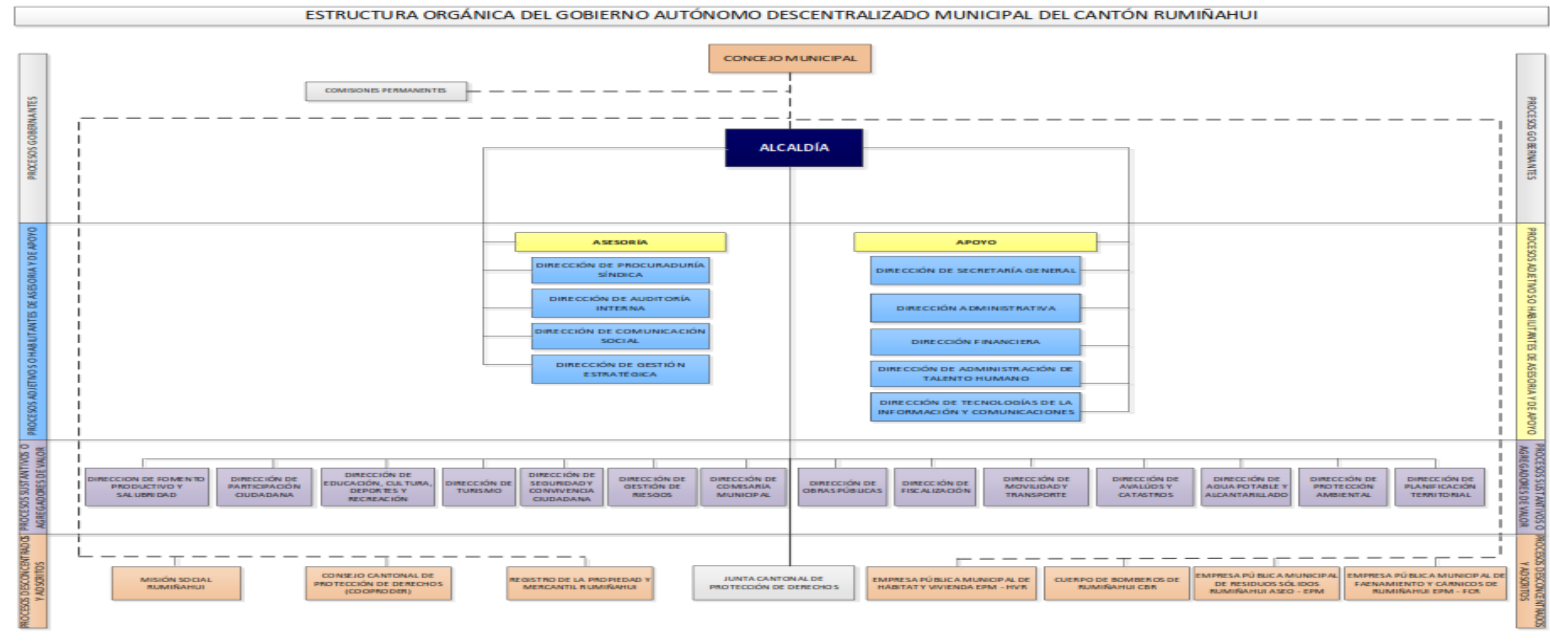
ESTRUCTURA ORGÁNICA DEL GOBIERNO AUTÓNOMO DESCENTRALIZADO MUNICIPAL DEL CANTÓN RUMIÑAHUI

PROCESOS GOBERNANTES

CONCEJO MUNICIPAL

COMISIONES PERMANENTES

ALCALDÍA

PROCESOS GOBERNANTES

PROCESOS ADJETIVOS O HABILITANTES DE ASESORÍA Y DE APOYO

ASESORÍA

DIRECCIÓN DE PROCURADURÍA SÍNDICA

DIRECCIÓN DE AUDITORÍA INTERNA

DIRECCIÓN DE COMUNICACIÓN SOCIAL

DIRECCIÓN DE GESTIÓN ESTRATÉGICA

APOYO

DIRECCIÓN DE SECRETARÍA GENERAL

DIRECCIÓN ADMINISTRATIVA

DIRECCIÓN FINANCIERA

DIRECCIÓN DE ADMINISTRACIÓN DE TALENTO HUMANO

DIRECCIÓN DE TECNOLOGÍAS DE LA INFORMACIÓN Y COMUNICACIONES

PROCESOS ADJETIVOS O HABILITANTES DE ASESORÍA Y DE APOYO

PROCESOS SUSTANTIVOS O AGREGADORES DE VALOR

DIRECCION DE FOMENTO PRODUCTIVO Y SALUBRIDAD

DIRECCIÓN DE PARTICIPACIÓN CIUDADANA

DIRECCIÓN DE EDUCACIÓN, CULTURA, DEPORTES Y RECREACIÓN

DIRECCIÓN DE TURISMO

DIRECCIÓN DE SEGURIDAD Y CONVIVENCIA CIUDADANA

DIRECCIÓN DE GESTIÓN DE RIESGOS

DIRECCIÓN DE COMISARÍA MUNICIPAL

DIRECCIÓN DE OBRAS PÚBLICAS

DIRECCIÓN DE FISCALIZACIÓN

DIRECCIÓN DE MOVILIDAD Y TRANSPORTE

DIRECCIÓN DE AVALÚOS Y CATASTROS

DIRECCIÓN DE AGUA POTABLE Y ALCANTARILLADO

DIRECCIÓN DE PROTECCIÓN AMBIENTAL

DIRECCIÓN DE PLANIFICACIÓN TERRITORIAL

PROCESOS SUSTANTIVOS O AGREGADORES DE VALOR

PROCESOS DESCONCENTRADOS Y ADSCRITOS

MISIÓN SOCIAL RUMIÑAHUI

CONSEJO CANTONAL DE PROTECCIÓN DE DERECHOS (COCPRODER)

REGISTRO DE LA PROPIEDAD Y MERCANTIL RUMIÑAHUI

JUNTA CANTONAL DE PROTECCIÓN DE DERECHOS

EMPRESA PÚBLICA MUNICIPAL DE HÁBITAT Y VIVIENDA EPM - HVR

CUERPO DE BOMBEROS DE RUMIÑAHUI CBR

EMPRESA PÚBLICA MUNICIPAL DE RESIDUOS SÓLIDOS RUMIÑAHUI ASEO - EPM

EMPRESA PÚBLICA MUNICIPAL DE FAENAMIENTO Y CÁRNICOS DE RUMIÑAHUI EPM - FCR

PROCESOS DESCONCENTRADOS Y ADSCRITOS